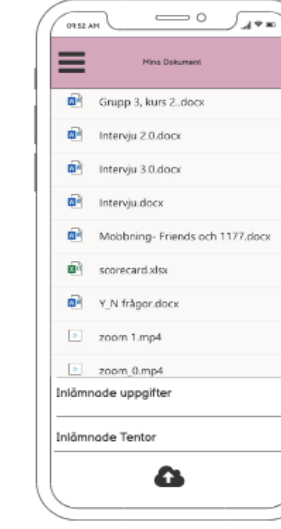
09:52 AM

Mina Dokument

Grupp 3, kurs 2..docx

Intervju 2.0.docx

Intervju 3.0.docx

Intervju.docx

Mobbning- Friends och 1177.docx

scorecard.xlsx

Y_N frågor.docx

zoom 1.mp4

zoom 0.mp4

Inlämnade uppgifter

Inlämnade Tentor